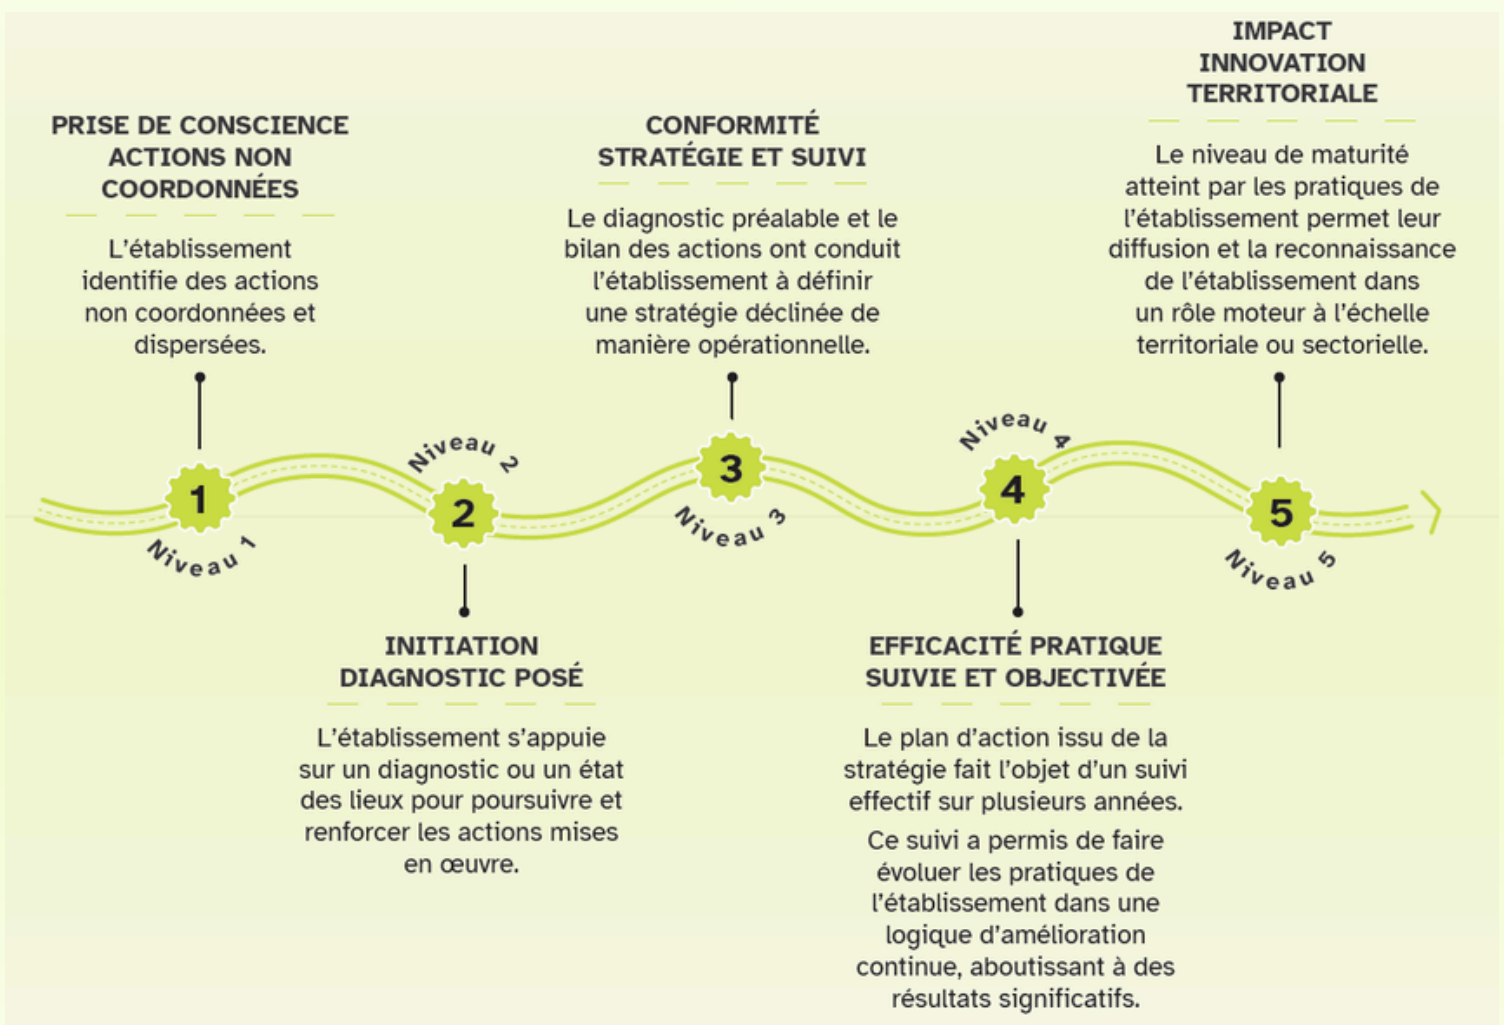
PRISE DE CONSCIENCE
ACTIONS NON
COORDONNÉES

L'établissement identifie des actions non coordonnées et dispersées.

1

Niveau 1

Niveau 2

2

INITIATION
DIAGNOSTIC POSÉ

L'établissement s'appuie sur un diagnostic ou un état des lieux pour poursuivre et renforcer les actions mises en œuvre.

CONFORMITÉ
STRATÉGIE ET SUIVI

Le diagnostic préalable et le bilan des actions ont conduit l'établissement à définir une stratégie déclinée de manière opérationnelle.

3

Niveau 3

Niveau 4

4

EFFICACITÉ PRATIQUE
SUIVIE ET OBJECTIVÉE

Le plan d'action issu de la stratégie fait l'objet d'un suivi effectif sur plusieurs années.

Ce suivi a permis de faire évoluer les pratiques de l'établissement dans une logique d'amélioration continue, aboutissant à des résultats significatifs.

IMPACT
INNOVATION
TERRITORIALE

Le niveau de maturité atteint par les pratiques de l'établissement permet leur diffusion et la reconnaissance de l'établissement dans un rôle moteur à l'échelle territoriale ou sectorielle.

5

Niveau 5